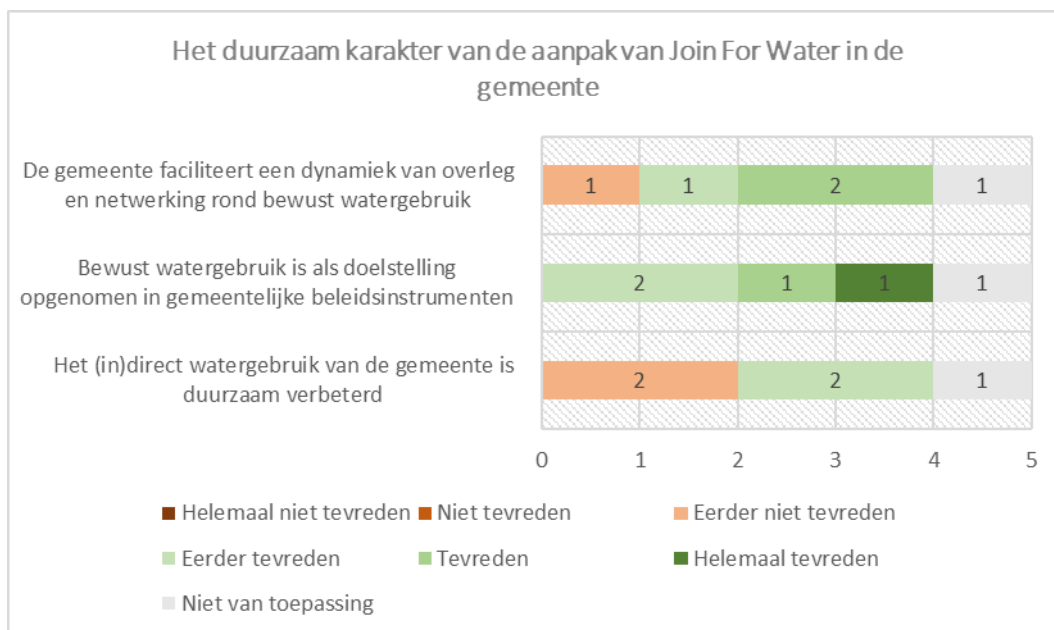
Het duurzaam karakter van de aanpak van Join For Water in de gemeente

De gemeente faciliteert een dynamiek van overleg en netwerking rond bewust watergebruik

Bewust watergebruik is als doelstelling opgenomen in gemeentelijke beleidsinstrumenten

Het (in)direct watergebruik van de gemeente is duurzaam verbeterd

1 1 2 1

2 1 1 1

2 2 1

0 1 2 3 4 5

Helemaal niet tevreden
Niet tevreden
Eerder niet tevreden
Eerder tevreden
Tevreden
Helemaal tevreden
Niet van toepassing